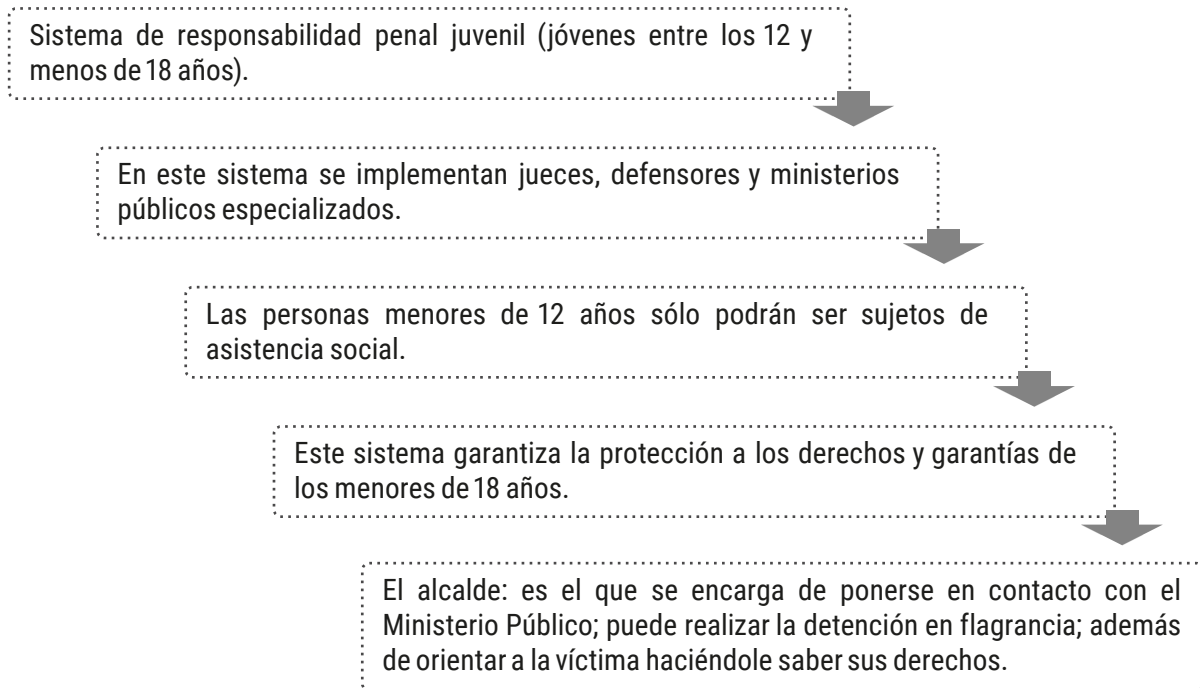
Sistema de responsabilidad penal juvenil (jóvenes entre los 12 y menos de 18 años).

En este sistema se implementan jueces, defensores y ministerios públicos especializados.

Las personas menores de 12 años sólo podrán ser sujetos de asistencia social.

Este sistema garantiza la protección a los derechos y garantías de los menores de 18 años.

El alcalde: es el que se encarga de ponerse en contacto con el Ministerio Público; puede realizar la detención en flagrancia; además de orientar a la víctima haciéndole saber sus derechos.